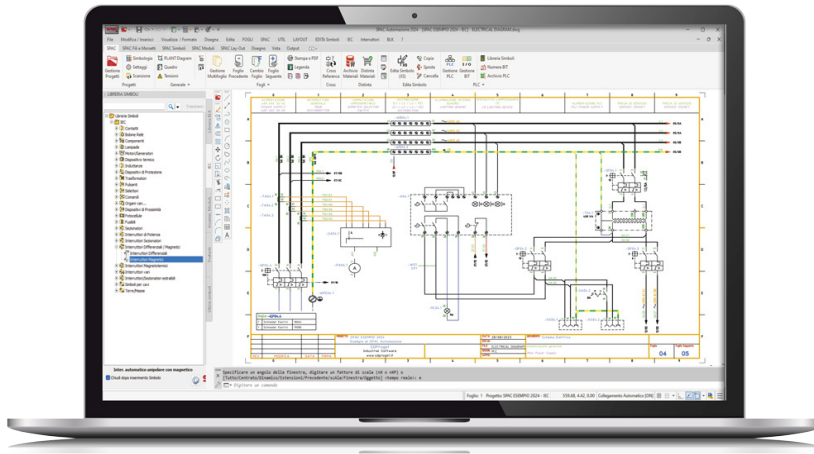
SPAC Automazione 2024 - [SPAC ESEMPIO 2024 - IEC - ELECTRICAL DIAGRAM.dwg]

File Modifica / Inserisci Visualizza / Formato Disegno Edita FOGLI SPAC UTIL LAYOUT EDITA Simboli IEC Interruttori BLK ?

SPAC SPAC Fili e Morsetti SPAC Simboli SPAC Moduli SPAC Lay-Out Disegna Vista Output

Gestione Progetti
Simbologia
Ortologi
Scansione
PLANT Diagram
Quadro
Tensioni
Progetti
Generale
Gestione Multifoglio
Foglio Precedente
Cambio Foglio
Foglio Seguente
Stampa e PDF
Legenda
Vista Fogli
Fogli
Cross Reference
Cross
Archivio Materiali
Distinta Materiali
Distinta
Edita Simbolo (V2)
Copia
Sposta
Cancella
Edita Simbolo
Gestione PLC
Gestione BIT
Libreria Simboli
Numera BIT
Archivio PLC
PLC

LIBRERIA SIMBOLI
Libreria Simboli
IEC
Contatti
Bobine Relè
Componenti
Lampade
Motori/Generatori
Dispositivi termici
Induttanze
Dispositivi di Protezione
Trasformatori
Pulsanti
Selettori
Comandi
Organi vari
Dispositivi di Prossimità
Fotocellule
Fusibili
Sezionatori
Interruttori di Potenza
Interruttori Sezionatori
Interruttori Differenziali / Magnetici
Interruttori Differenziali
Interruttori Magnetici
Interruttori Magnetotermici
Interruttori vari
Interruttori/Sezionatori estraibili
Simboli per ciavi
Servo/Motore

Interr. automatico unipolare con magnetico
Chiudi dopo inserimento Simbolo

04
05

Specificare un angolo della finestra, digitare un fattore di scala (nX o nXP) o
[Tutto/Centrato/Dinamico/Estensioni/Precedente/sCala/Finestra/Oggetto] <tempo reale>: e
Digitare un comando

Foglio: 1 Progetto: SPAC ESEMPIO 2024 - IEC
Collegamento Automatico [ON]